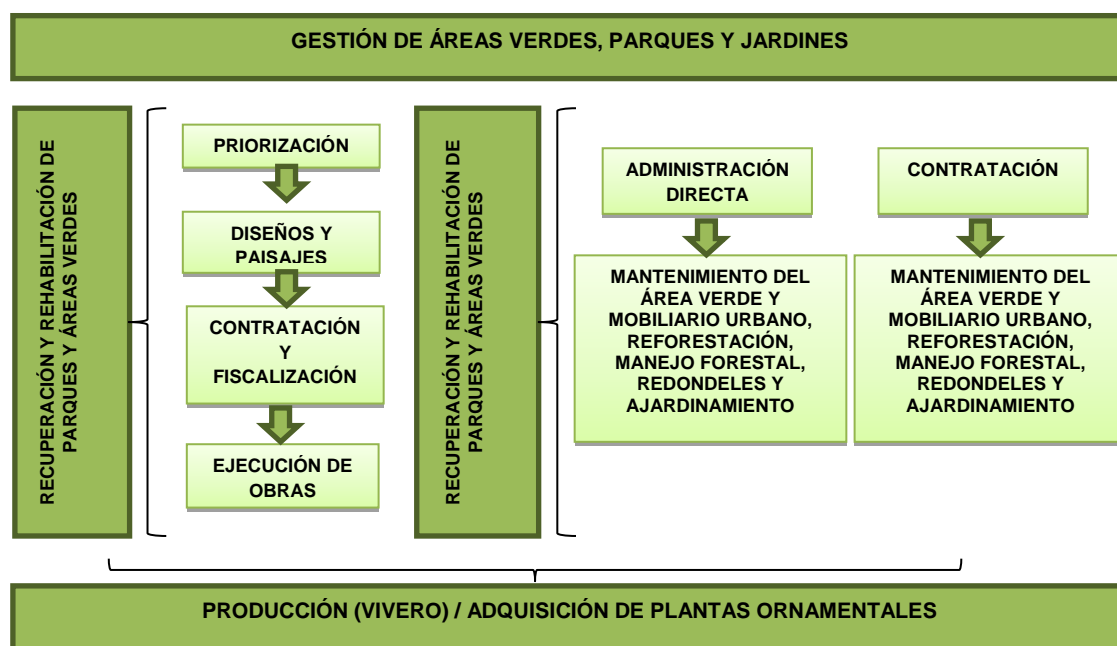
GESTIÓN DE ÁREAS VERDES, PARQUES Y JARDINES

RECUPERACIÓN Y REHABILITACIÓN DE PARQUES Y ÁREAS VERDES

PRIORIZACIÓN

DISEÑOS Y PAISAJES

CONTRATACIÓN Y FISCALIZACIÓN

EJECUCIÓN DE OBRAS

RECUPERACIÓN Y REHABILITACIÓN DE PARQUES Y ÁREAS VERDES

ADMINISTRACIÓN DIRECTA

MANTENIMIENTO DEL ÁREA VERDE Y MOBILIARIO URBANO, REFORESTACIÓN, MANEJO FORESTAL, REDONDELES Y AJARDINAMIENTO

CONTRATACIÓN

MANTENIMIENTO DEL ÁREA VERDE Y MOBILIARIO URBANO, REFORESTACIÓN, MANEJO FORESTAL, REDONDELES Y AJARDINAMIENTO

PRODUCCIÓN (VIVERO) / ADQUISICIÓN DE PLANTAS ORNAMENTALES